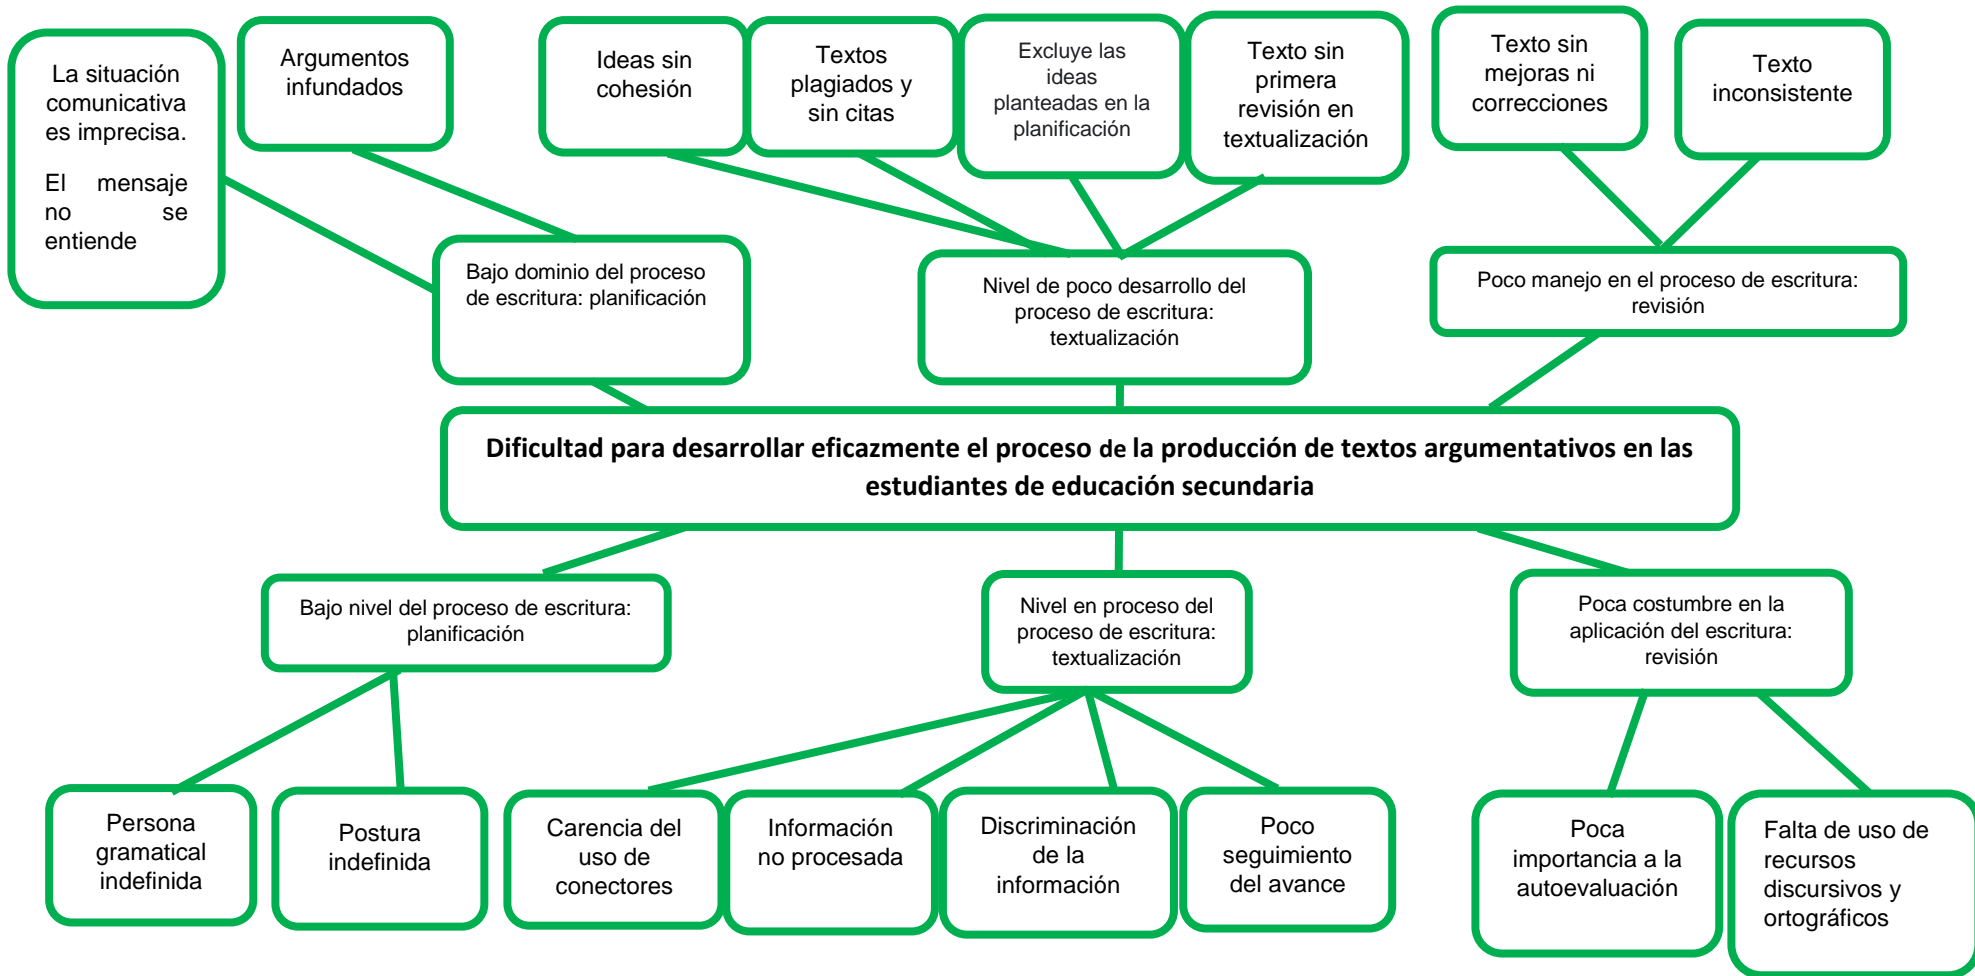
La situación comunicativa es imprecisa.

El mensaje no se entiende

Argumentos infundados

Ideas sin cohesión

Textos plagiados y sin citas

Excluye las ideas planteadas en la planificación

Texto sin primera revisión en textualización

Texto sin mejoras ni correcciones

Texto inconsistente

Bajo dominio del proceso de escritura: planificación

Nivel de poco desarrollo del proceso de escritura: textualización

Poco manejo en el proceso de escritura: revisión

Dificultad para desarrollar eficazmente el proceso de la producción de textos argumentativos en las estudiantes de educación secundaria

Bajo nivel del proceso de escritura: planificación

Nivel en proceso del proceso de escritura: textualización

Poca costumbre en la aplicación del escritura: revisión

Persona gramatical indefinida

Postura indefinida

Carencia del uso de conectores

Información no procesada

Discriminación de la información

Poco seguimiento del avance

Poca importancia a la autoevaluación

Falta de uso de recursos discursivos y ortográficos